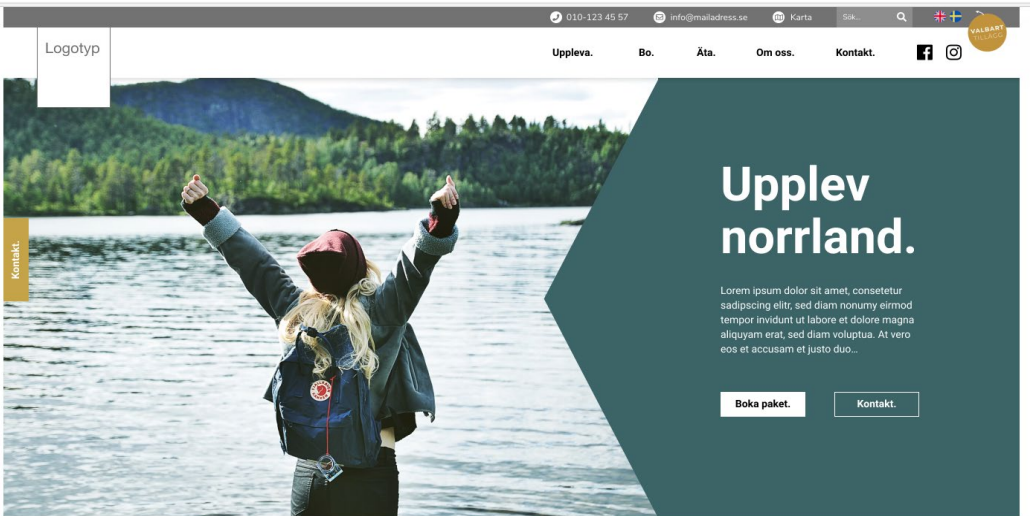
010-123 45 57 info@mailadress.se Karta Sök...

Logotyp

VALBART TILLÄGG

Uppleva. Bo. Äta. Om oss. Kontakt.

Kontakt.

Upplev norrland.

Lorem ipsum dolor sit amet, consetetur sadipscing elitr, sed diam nonumy eirmod tempor invidunt ut labore et dolore magna aliquyam erat, sed diam voluptua. At vero eos et accusam et justo duo...

Boka paket. Kontakt.